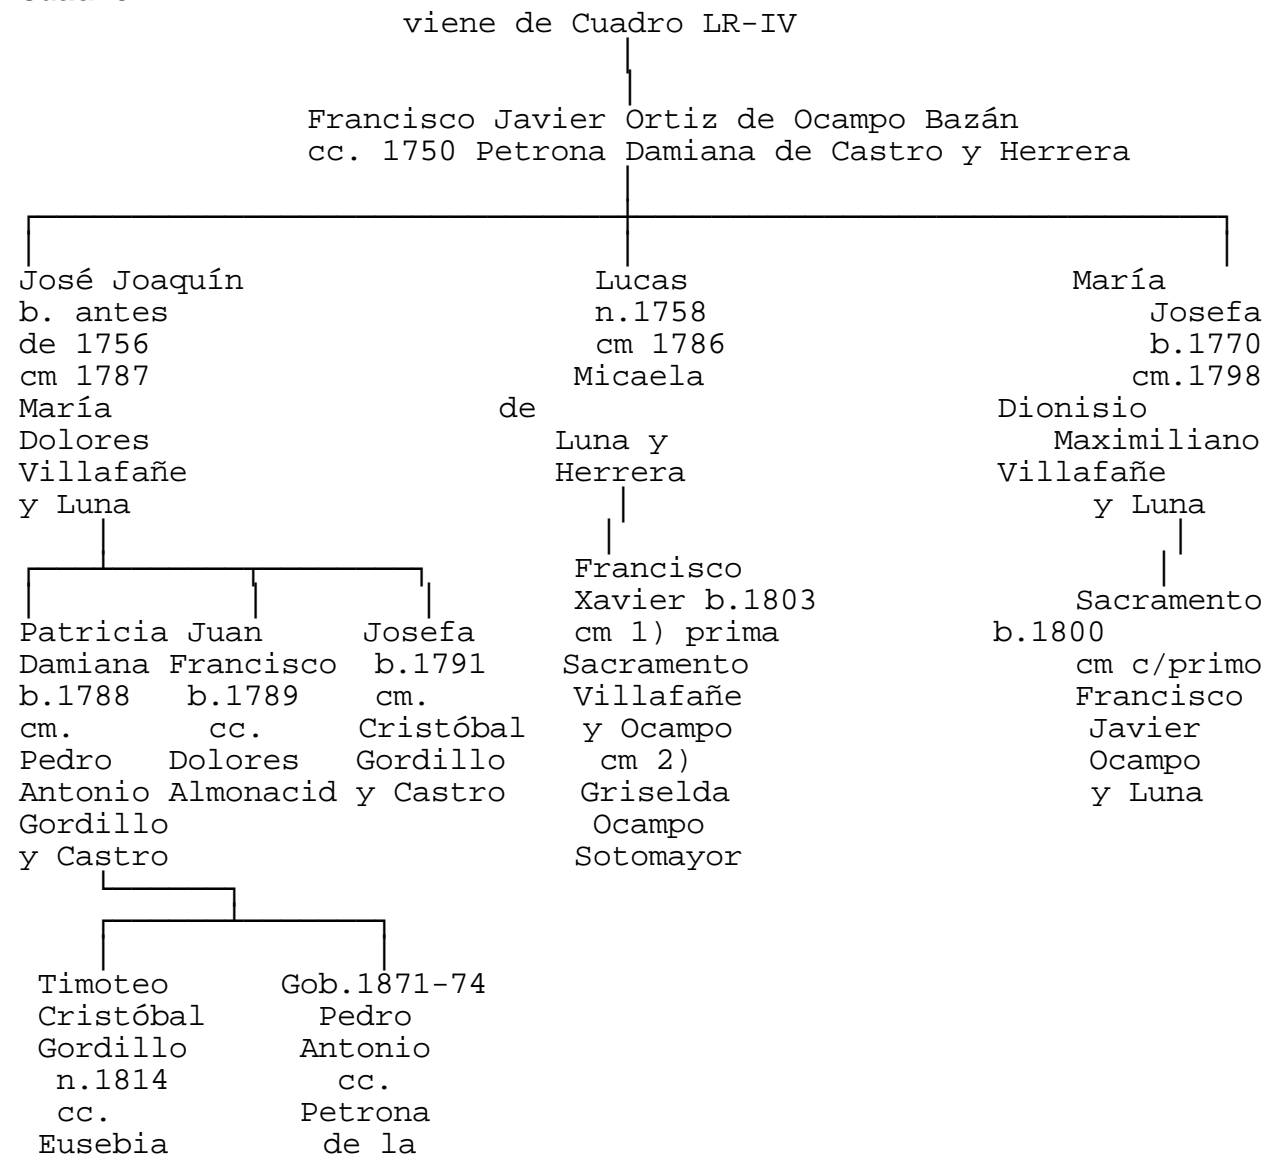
viene de Cuadro LR-IV

Francisco Javier Ortiz de Ocampo Bazán
cc. 1750 Petrona Damiana de Castro y Herrera

José Joaquín
b. antes de 1756
cm 1787
María Dolores Villafañe y Luna

Patricia Damiana
b.1788
cm.
Pedro Antonio Gordillo y Castro

Timoteo Cristóbal Gordillo
n.1814
cc.
Eusebia

Gob.1871-74
Pedro Antonio
cc.
Petrona de la

Juan Francisco
b.1789
cc.
Dolores Almonacid

Josefa
b.1791
cm.
Cristóbal Gordillo y Castro

Lucas
n.1758
cm 1786
Micaela de Luna y Herrera

Francisco Xavier b.1803
cm 1) prima Sacramento Villafañe y Ocampo
cm 2) Griselda Ocampo Sotomayor

María Josefa
b.1770
cm.1798
Dionisio Maximiliano Villafañe y Luna

Sacramento
b.1800
cm c/primo Francisco Javier Ocampo y Luna